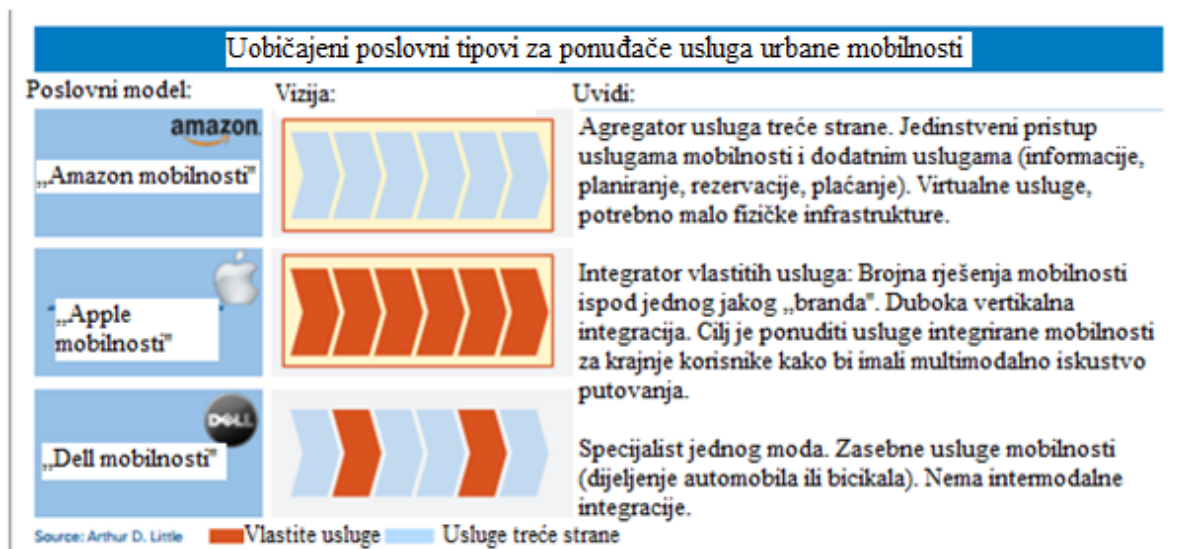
Uobičajeni poslovni tipovi za ponuđače usluga urbane mobilnosti

Poslovni model:

Vizija:

Uvidi:

amazon

„Amazon mobilnosti"

Agregator usluga treće strane. Jedinstveni pristup uslugama mobilnosti i dodatnim uslugama (informacije, planiranje, rezervacije, plaćanje). Virtualne usluge, potrebno malo fizičke infrastrukture.

„Apple mobilnosti"

Integrator vlastitih usluga: Brojna rješenja mobilnosti ispod jednog jakog „branda". Duboka vertikalna integracija. Cilj je ponuditi usluge integrirane mobilnosti za krajnje korisnike kako bi imali multimodalno iskustvo putovanja.

DELL

„Dell mobilnosti"

Specijalist jednog moda. Zasebne usluge mobilnosti (dijeljenje automobila ili bicikala). Nema intermodalne integracije.

Source: Arthur D. Little

Vlastite usluge

Usluge treće strane